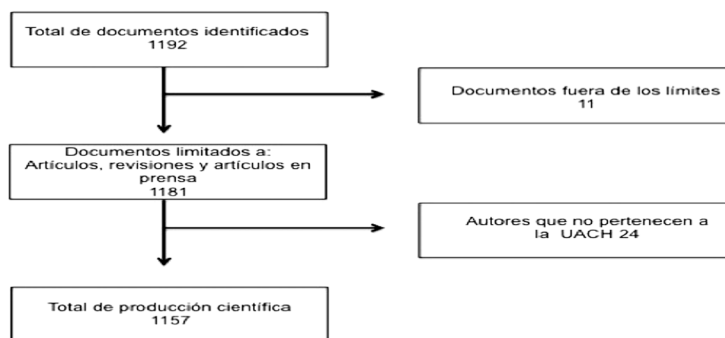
Total de documentos identificados
1192

Documentos fuera de los límites
11

Documentos limitados a:
Artículos, revisiones y artículos en prensa
1181

Autores que no pertenecen a la UACH 24

Total de producción científica
1157